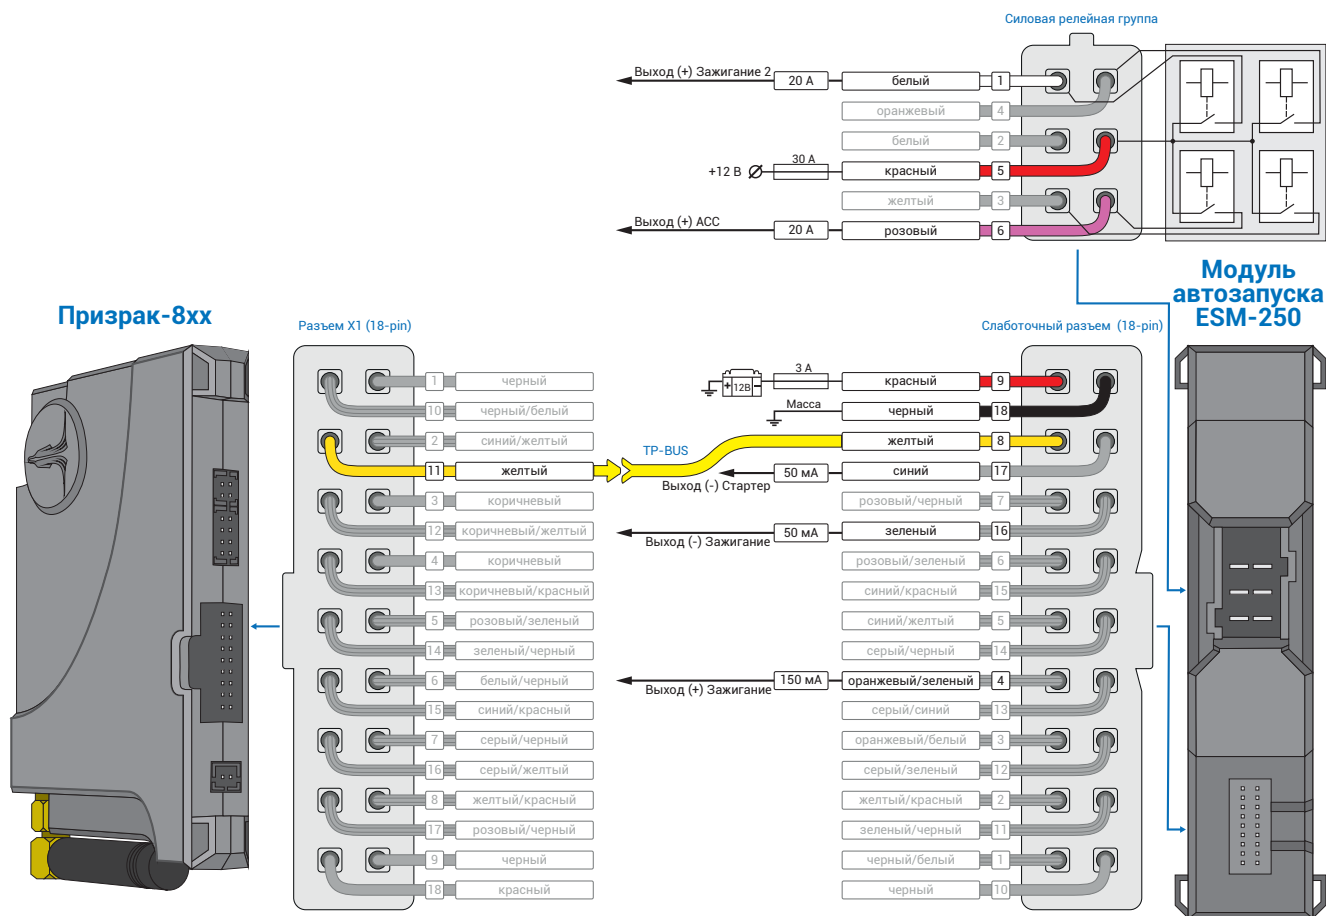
Силовая релейная группа

Выход (+) Зажигание 2
20 А
белый
1
оранжевый
4
белый
2
+12 В
30 А
красный
5
желтый
3
Выход (+) ACC
20 А
розовый
6

Модуль автозапуска ESM-250

Призрак-8хх

Разъем X1 (18-pin)

Слаботочный разъем (18-pin)

1 черный
10 черный/белый
2 синий/желтый
11 желтый
3 коричневый
12 коричневый/желтый
4 коричневый
13 коричневый/красный
5 розовый/зеленый
14 зеленый/черный
6 белый/черный
15 синий/красный
7 серый/черный
16 серый/желтый
8 желтый/красный
17 розовый/черный
9 черный
18 красный

TP-BUS

12В
3 А
красный 9
Масса
черный 18
желтый 8
Выход (-) Стартер
50 мА
синий 17
розовый/черный 7
Выход (-) Зажигание
50 мА
зеленый 16
розовый/зеленый 6
синий/красный 15
синий/желтый 5
серый/черный 14
Выход (+) Зажигание
150 мА
оранжевый/зеленый 4
серый/синий 13
оранжевый/белый 3
серый/зеленый 12
желтый/красный 2
зеленый/черный 11
черный/белый 1
черный 10